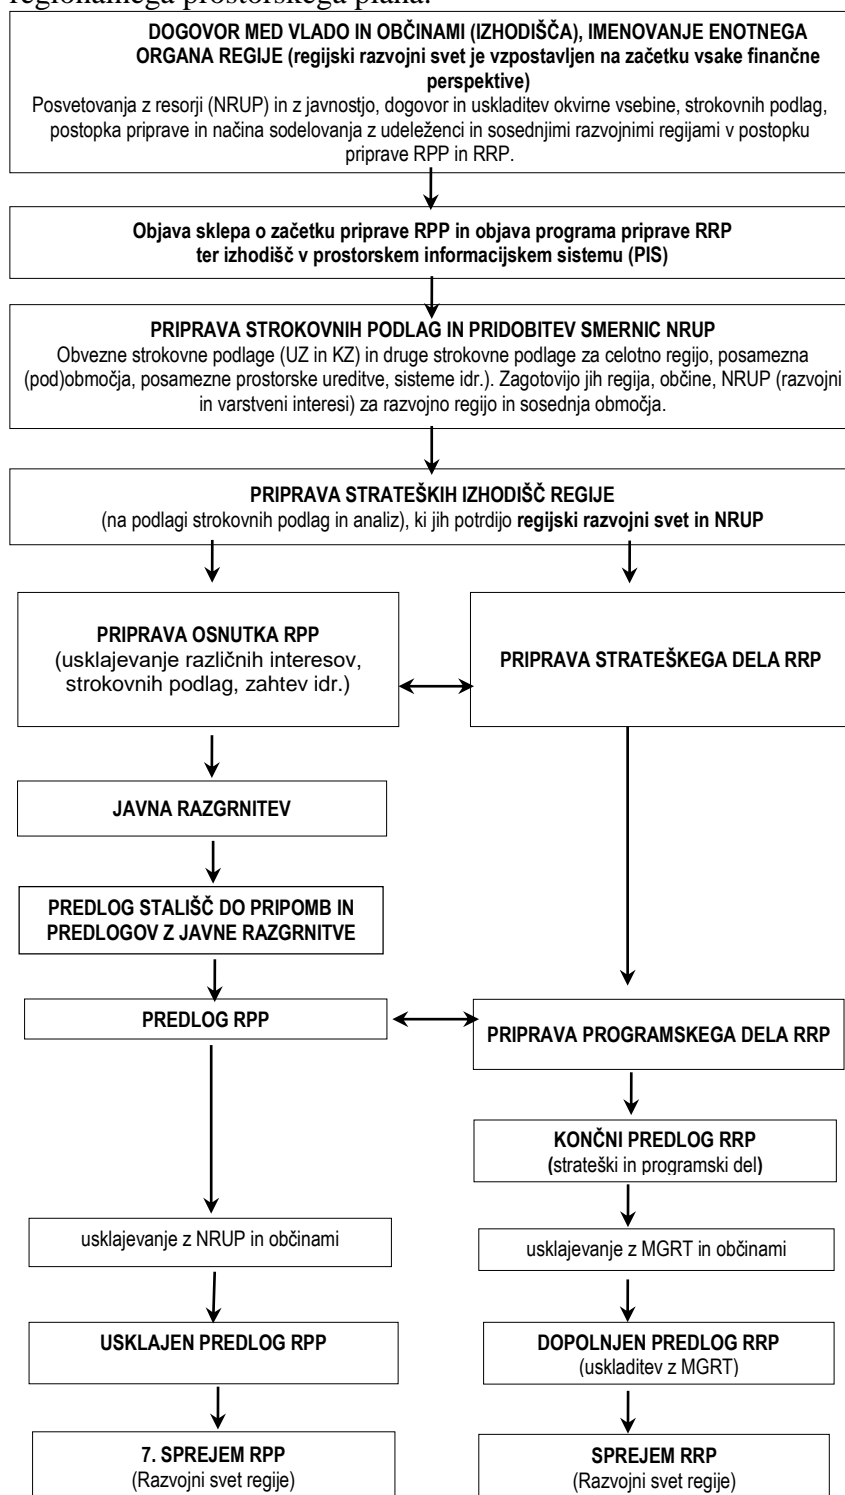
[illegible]

DOGOVOR MED VLADO IN OBČINAMI (IZHODIŠČA), IMENOVANJE ENOTNEGA ORGANA REGIJE (regijski razvojni svet je vzpostavljen na začetku vsake finančne perspektive)
Posvetovanja z resorji (NRUP) in z javnostjo, dogovor in uskladitev okvirne vsebine, strokovnih podlag, postopka priprave in načina sodelovanja z udeleženci in sosednjimi razvojnimi regijami v postopku priprave RPP in RRP.

Objava sklepa o začetku priprave RPP in objava programa priprave RRP ter izhodišč v prostorskem informacijskem sistemu (PIS)

PRIPRAVA STROKOVNIH PODLAG IN PRIDOBITEV SMERNIC NRUP
Obvezne strokovne podlage (UZ in KZ) in druge strokovne podlage za celotno regijo, posamezna (pod)območja, posamezne prostorske ureditve, sisteme idr.). Zagotovijo jih regija, občine, NRUP (razvojni in varstveni interesi) za razvojno regijo in sosednja območja.

PRIPRAVA STRATEŠKIH IZHODIŠČ REGIJE
(na podlagi strokovnih podlag in analiz), ki jih potrdijo regijski razvojni svet in NRUP

PRIPRAVA OSNUTKA RPP
(usklajevanje različnih interesov, strokovnih podlag, zahtev idr.)

JAVNA RAZGRNITEV

PREDLOG STALIŠČ DO PRIPOMB IN PREDLOGOV Z JAVNE RAZGRNITVE

PREDLOG RPP

usklajevanje z NRUP in občinami

USKLAJEN PREDLOG RPP

7. SPREJEM RPP
(Razvojni svet regije)

PRIPRAVA STRATEŠKEGA DELA RRP

PRIPRAVA PROGRAMSKEGA DELA RRP

KONČNI PREDLOG RRP
(strateški in programski del)

usklajevanje z MGRT in občinami

DOPOLNJEN PREDLOG RRP
(uskladitev z MGRT)

SPREJEM RRP
(Razvojni svet regije)